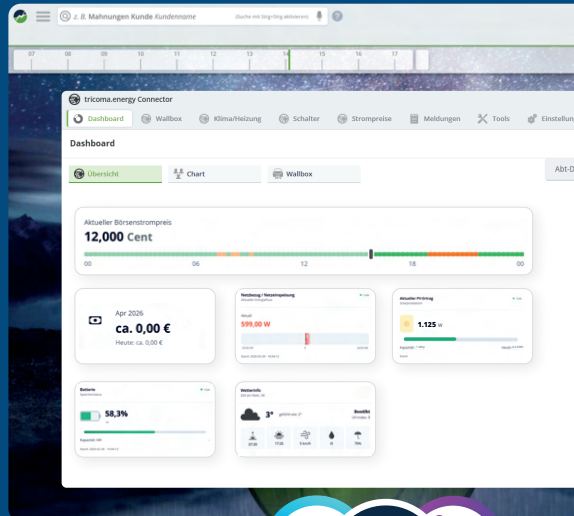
z. B. Mahnungen Kunde Kundenname (Suche mit Strg+Strg aktivieren)

07 08 09 10 11 12 13 14 15 16 17

tricoma.energy Connector

Dashboard Wallbox Klima/Heizung Schalter Strompreise Meldungen Tools Einstellun

Dashboard

Abt-D

Übersicht Chart Wallbox

Aktueller Börsenstrompreis
12,000 Cent

00 06 12 18 00

Apr 2026
ca. 0,00 €
Heute: ca. 0,00 €

Netzbezug / Netzeinspeisung
Aktuell
599,00 W

Aktueller PV-Ertrag
1.125 W

Batterie
58,3%

Wetterinfo
3°
Bewölkt

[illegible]